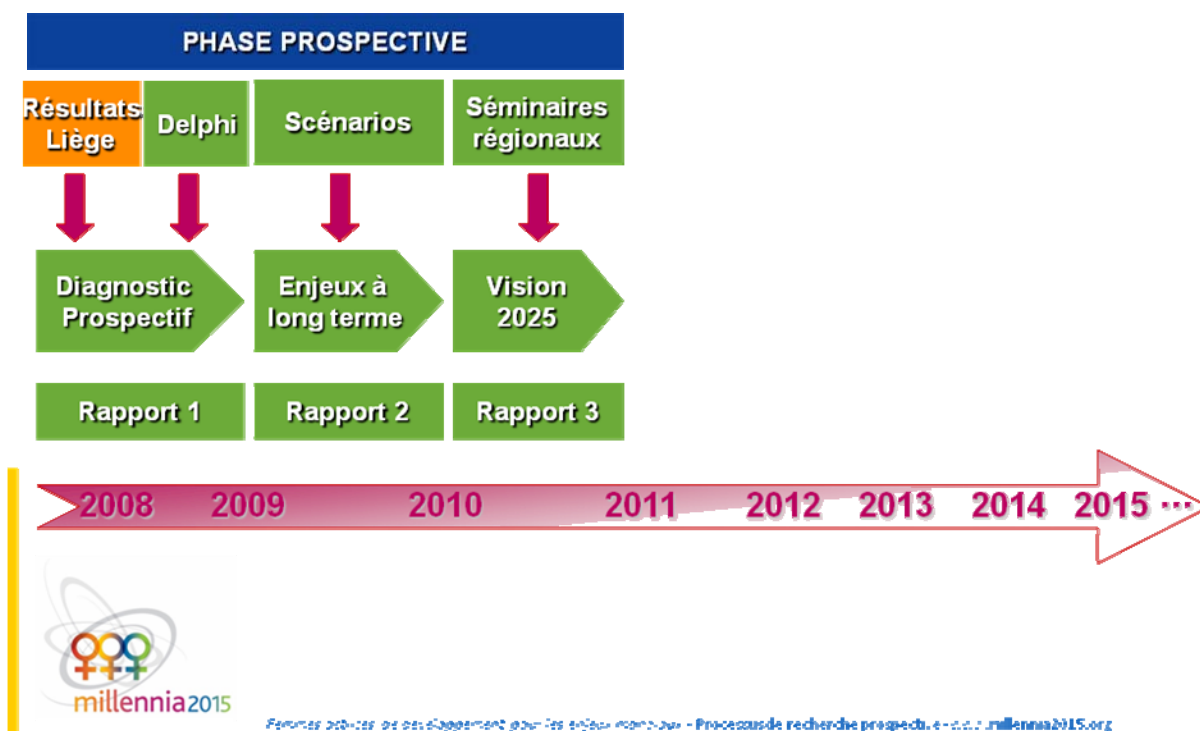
PHASE PROSPECTIVE

Résultats Liège

Delphi

Scénarios

Séminaires régionaux

Diagnostic Prospectif

Enjeux à long terme

Vision 2025

Rapport 1

Rapport 2

Rapport 3

2008 2009 2010 2011 2012 2013 2014 2015 ···

millennia2015

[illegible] - Processus de recherche prospective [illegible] millennia2015.org